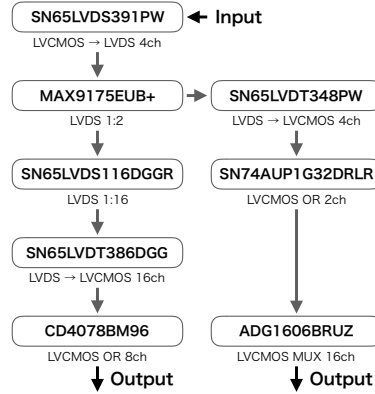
SN65LVDS391PW ← Input

LVCMOS → LVDS 4ch

MAX9175EUB+

LVDS 1:2

SN65LVDS116DGGR

LVDS 1:16

SN65LVDT386DGG

LVDS → LVCMOS 16ch

CD4078BM96

LVCMOS OR 8ch

Output

SN65LVDT348PW

LVDS → LVCMOS 4ch

SN74AUP1G32DRLR

LVCMOS OR 2ch

ADG1606BRUZ

LVCMOS MUX 16ch

Output